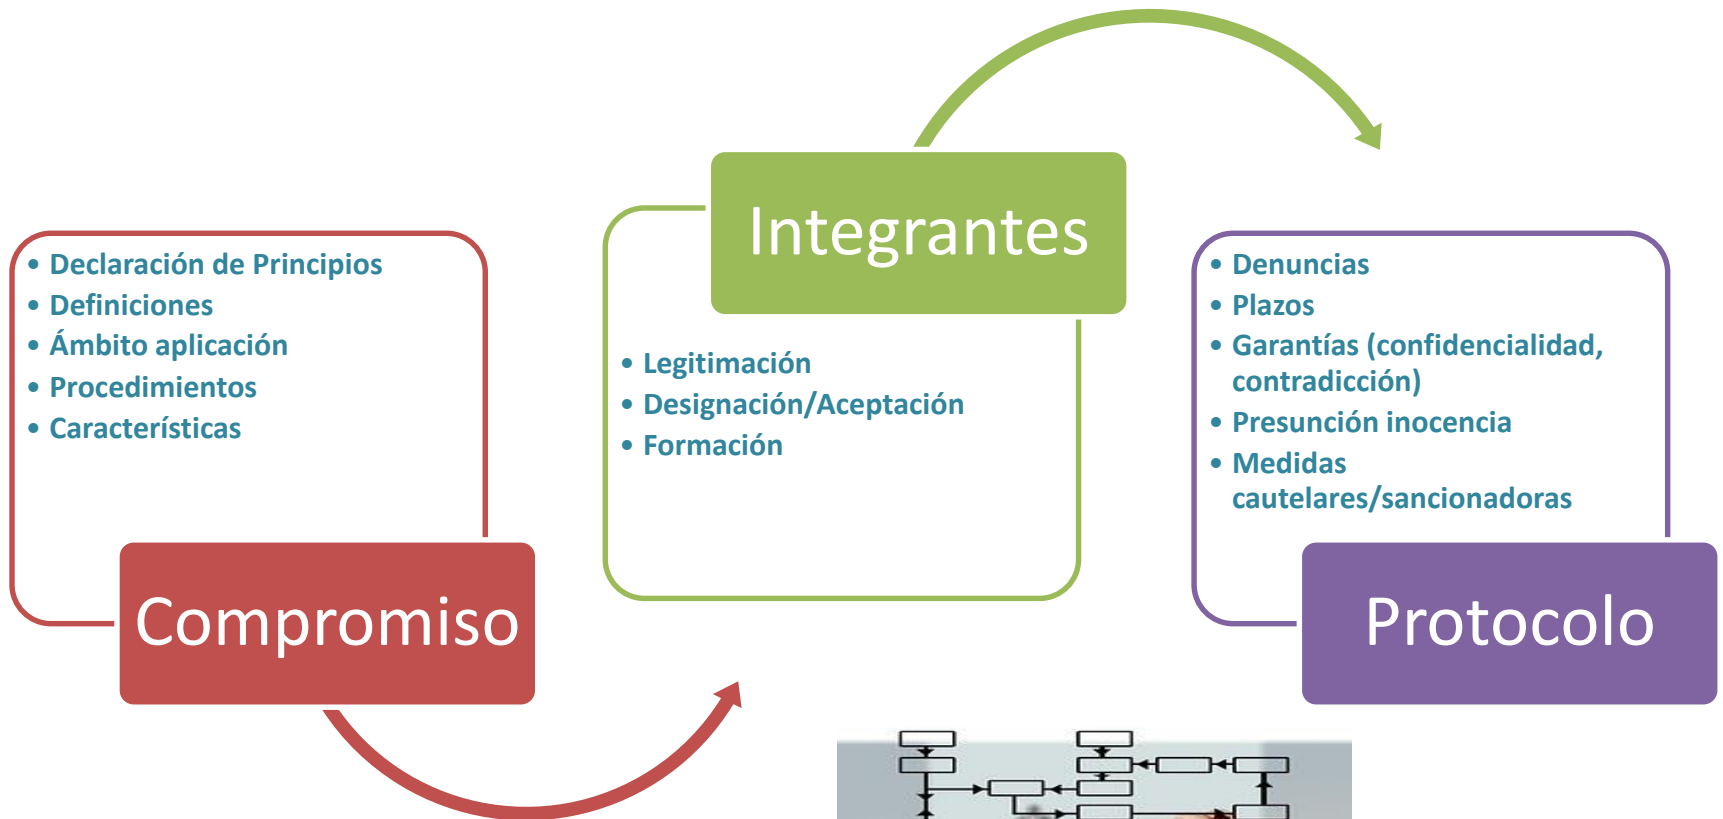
- Declaración de Principios
- Definiciones
- Ámbito aplicación
- Procedimientos
- Características

Compromiso

Integrantes

- Legitimación
- Designación/Aceptación
- Formación

- Denuncias
- Plazos
- Garantías (confidencialidad, contradicción)
- Presunción inocencia
- Medidas cautelares/sancionadoras

Protocolo